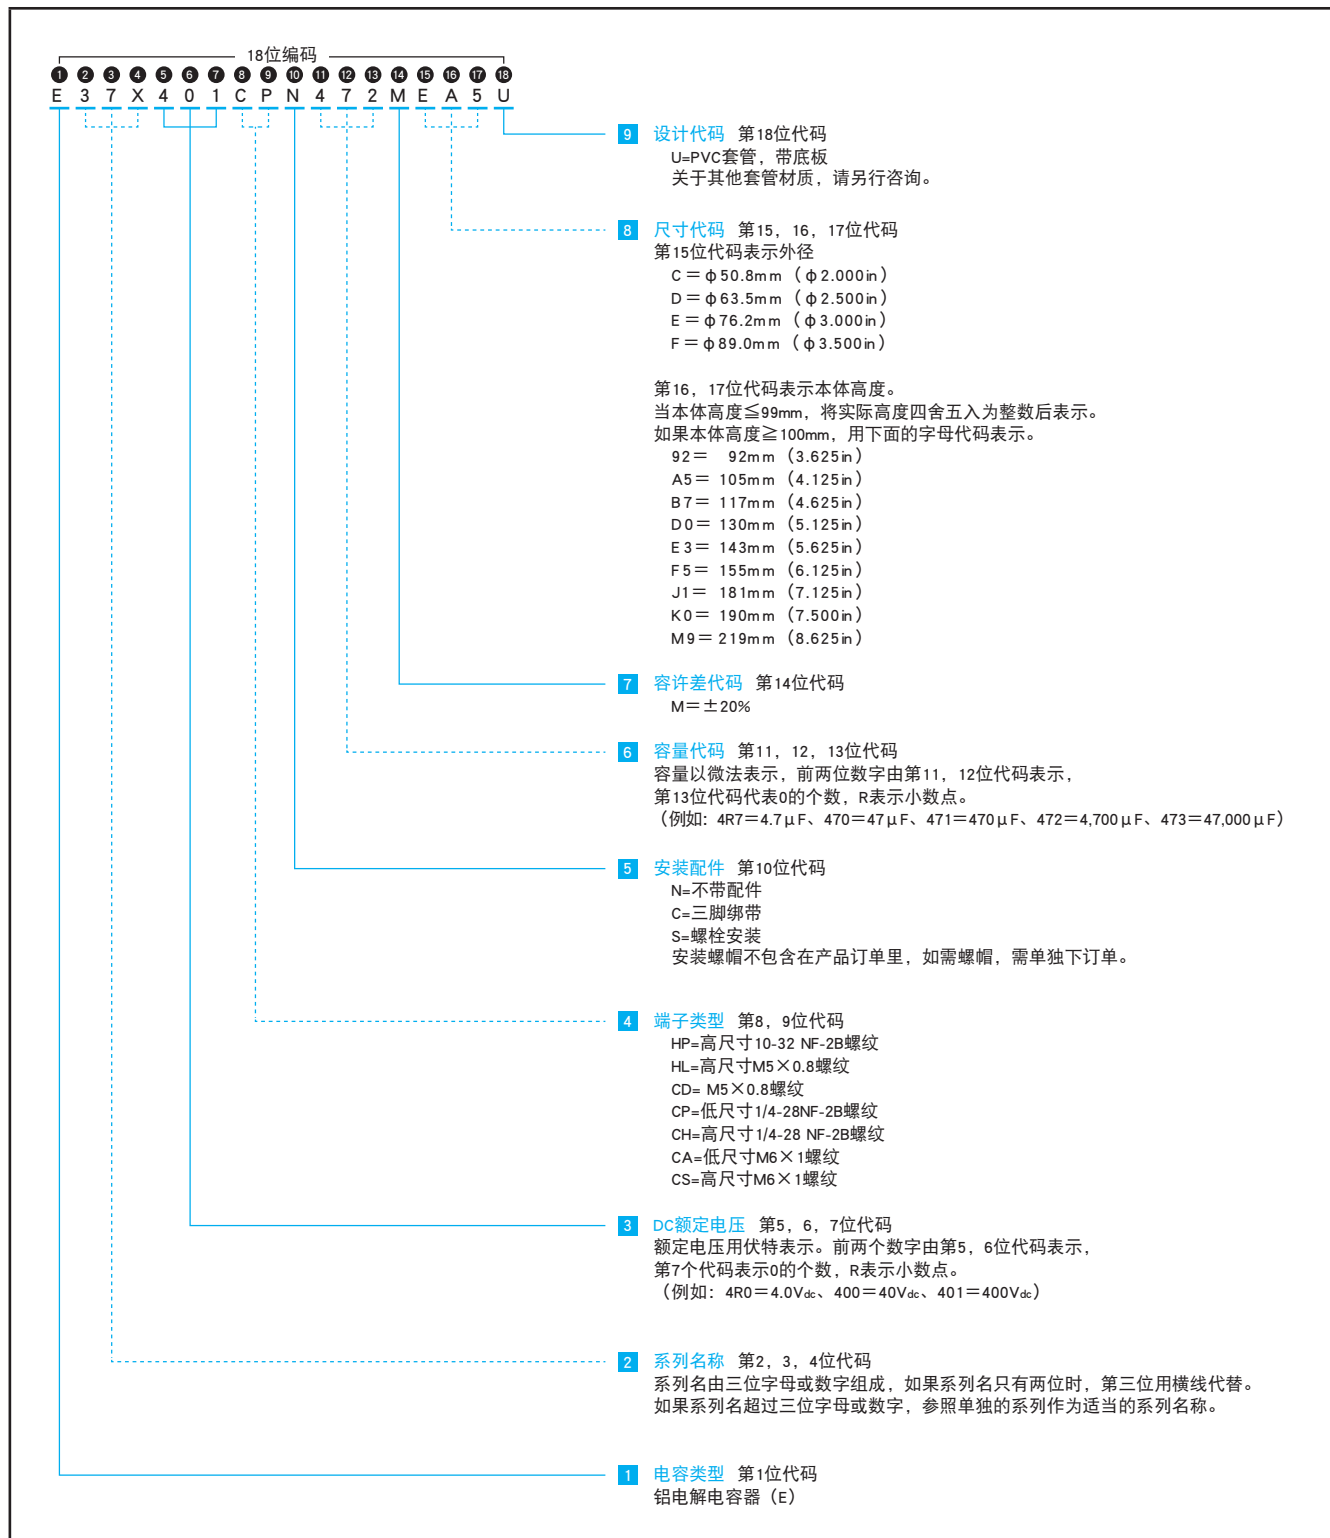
18位编码

❶ ❷ ❸ ❹ ❺ ❻ ❼ ❽ ❾ ❿ ⓫ ⓬ ⓭ ⓮ ⓯ ⓰ ⓱ ⓲
E 3 7 X 4 0 1 C P N 4 7 2 M E A 5 U

9 设计代码 第18位代码
U=PVC套管，带底板
关于其他套管材质，请另行咨询。

8 尺寸代码 第15，16，17位代码
第15位代码表示外径
C＝ϕ50.8mm（ϕ2.000in）
D＝ϕ63.5mm（ϕ2.500in）
E＝ϕ76.2mm（ϕ3.000in）
F＝ϕ89.0mm（ϕ3.500in）

第16，17位代码表示本体高度。
当本体高度≦99mm，将实际高度四舍五入为整数后表示。
如果本体高度≧100mm，用下面的字母代码表示。
92＝ 92mm（3.625in）
A5＝ 105mm（4.125in）
B7＝ 117mm（4.625in）
D0＝ 130mm（5.125in）
E3＝ 143mm（5.625in）
F5＝ 155mm（6.125in）
J1＝ 181mm（7.125in）
K0＝ 190mm（7.500in）
M9＝ 219mm（8.625in）

7 容许差代码 第14位代码
M＝±20%

6 容量代码 第11，12，13位代码
容量以微法表示，前两位数字由第11，12位代码表示，
第13位代码代表0的个数，R表示小数点。
（例如：4R7＝4.7μF、470＝47μF、471＝470μF、472＝4,700μF、473＝47,000μF）

5 安装配件 第10位代码
N=不带配件
C=三脚绑带
S=螺栓安装
安装螺帽不包含在产品订单里，如需螺帽，需单独下订单。

4 端子类型 第8，9位代码
HP=高尺寸10-32 NF-2B螺纹
HL=高尺寸M5×0.8螺纹
CD= M5×0.8螺纹
CP=低尺寸1/4-28NF-2B螺纹
CH=高尺寸1/4-28 NF-2B螺纹
CA=低尺寸M6×1螺纹
CS=高尺寸M6×1螺纹

3 DC额定电压 第5，6，7位代码
额定电压用伏特表示。前两个数字由第5，6位代码表示，
第7个代码表示0的个数，R表示小数点。
（例如：4R0＝4.0Vdc、400＝40Vdc、401＝400Vdc）

2 系列名称 第2，3，4位代码
系列名由三位字母或数字组成，如果系列名只有两位时，第三位用横线代替。
如果系列名超过三位字母或数字，参照单独的系列作为适当的系列名称。

1 电容类型 第1位代码
铝电解电容器（E）